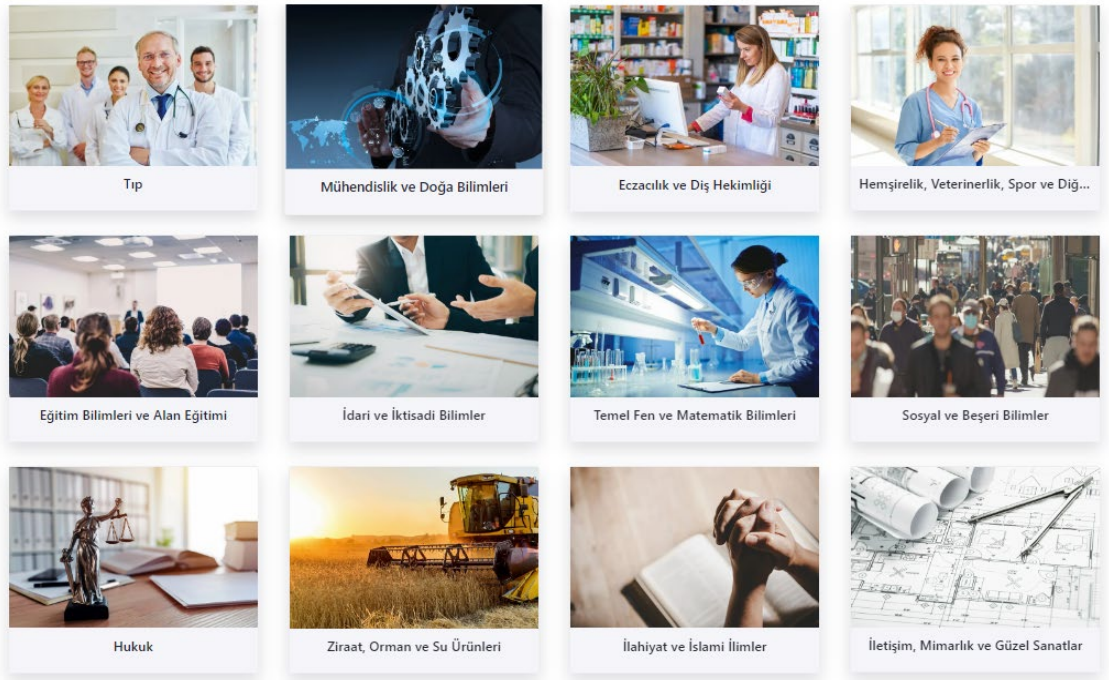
Tıp

Mühendislik ve Doğa Bilimleri

Eczacılık ve Diş Hekimliği

Hemşirelik, Veterinerlik, Spor ve Diğ...

Eğitim Bilimleri ve Alan Eğitimi

İdari ve İktisadi Bilimler

Temel Fen ve Matematik Bilimleri

Sosyal ve Beşeri Bilimler

Hukuk

Ziraat, Orman ve Su Ürünleri

İlahiyat ve İslami İlimler

İletişim, Mimarlık ve Güzel Sanatlar